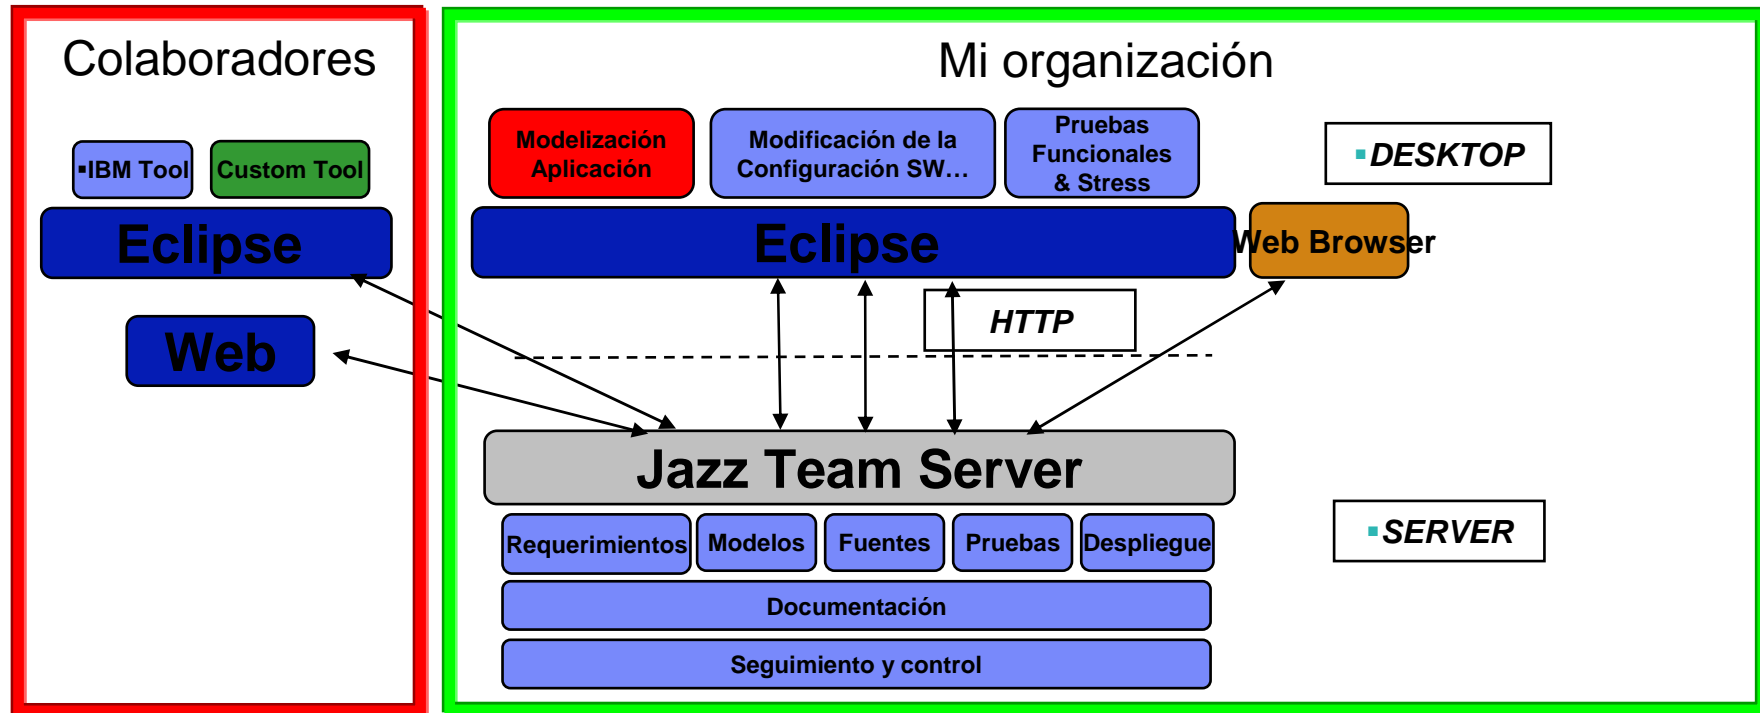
Colaboradores

▪IBM Tool
Custom Tool

Eclipse

Web

Mi organización

Modelización Aplicación

Modificación de la Configuración SW…

Pruebas Funcionales & Stress

▪DESKTOP

Eclipse

Web Browser

HTTP

Jazz Team Server

Requerimientos
Modelos
Fuentes
Pruebas
Despliegue

Documentación

Seguimiento y control

▪SERVER